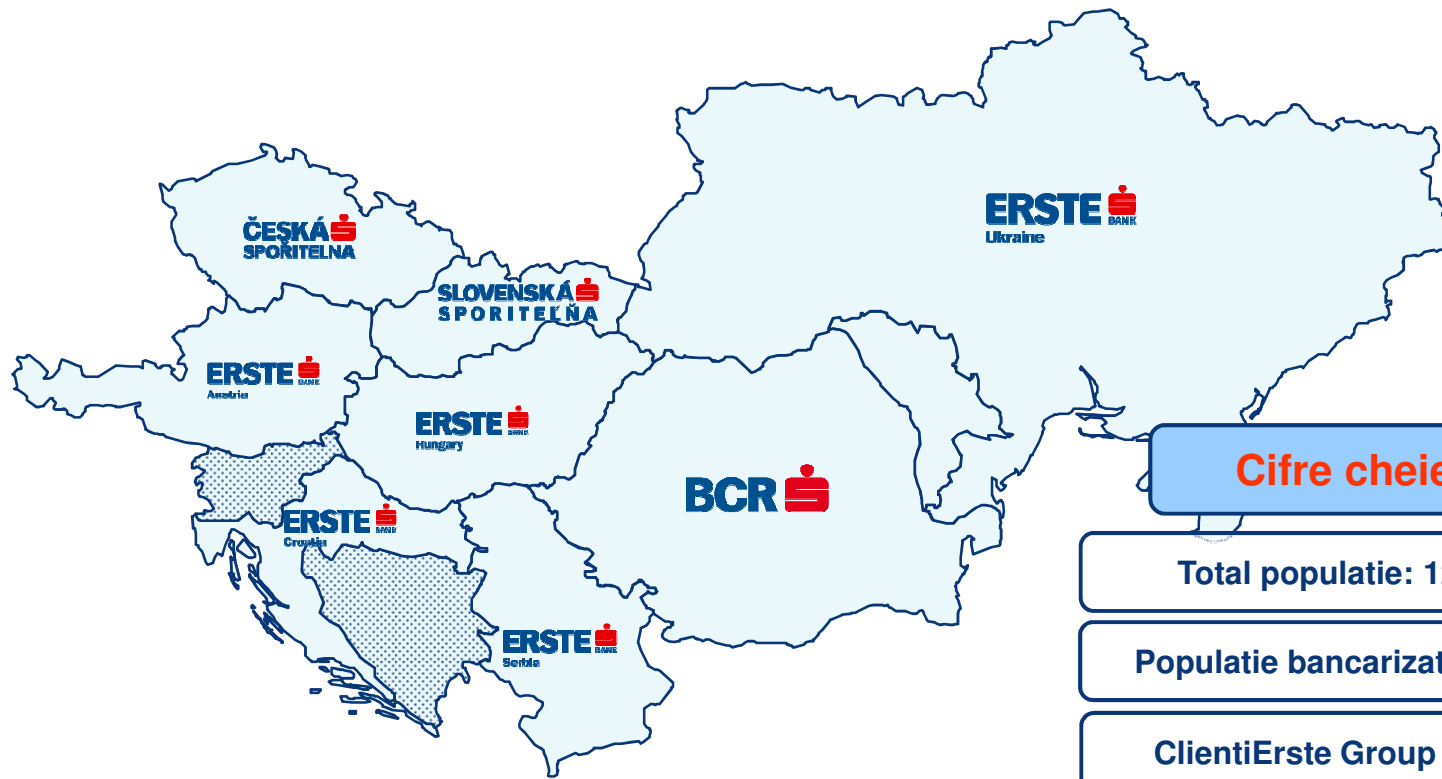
ČESKÁ SPOŘITELNA

SLOVENSKÁ SPORITEĽŇA

ERSTE BANK Ukraine

ERSTE BANK Austria

ERSTE BANK Hungary

BCR

ERSTE BANK Croatia

ERSTE BANK Serbia

Cifre chei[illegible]

Total populatie: 1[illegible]

Populatie bancarizat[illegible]

ClientiErste Group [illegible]